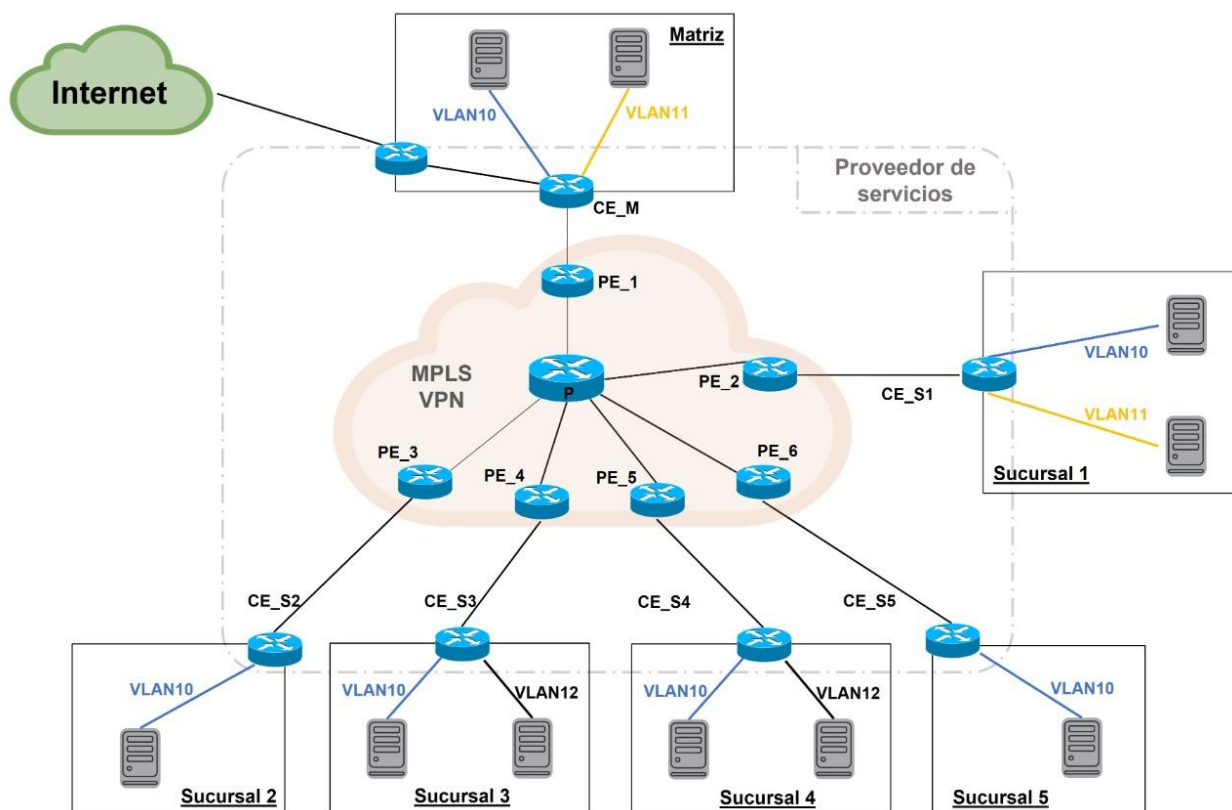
Internet

Matriz

VLAN10

VLAN11

Proveedor de servicios

CE_M

PE_1

MPLS VPN

P

PE_2

CE_S1

VLAN10

VLAN11

Sucursal 1

PE_3

PE_4

PE_5

PE_6

CE_S2

CE_S3

CE_S4

CE_S5

VLAN10

VLAN10

VLAN12

VLAN10

VLAN12

VLAN10

Sucursal 2

Sucursal 3

Sucursal 4

Sucursal 5